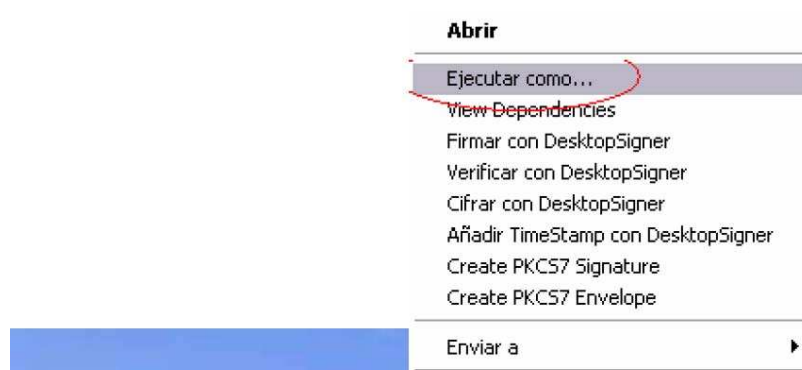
Abrir

Ejecutar como...
View Dependencies
Firmar con DesktopSigner
Verificar con DesktopSigner
Cifrar con DesktopSigner
Añadir TimeStamp con DesktopSigner
Create PKCS7 Signature
Create PKCS7 Envelope

Enviar a